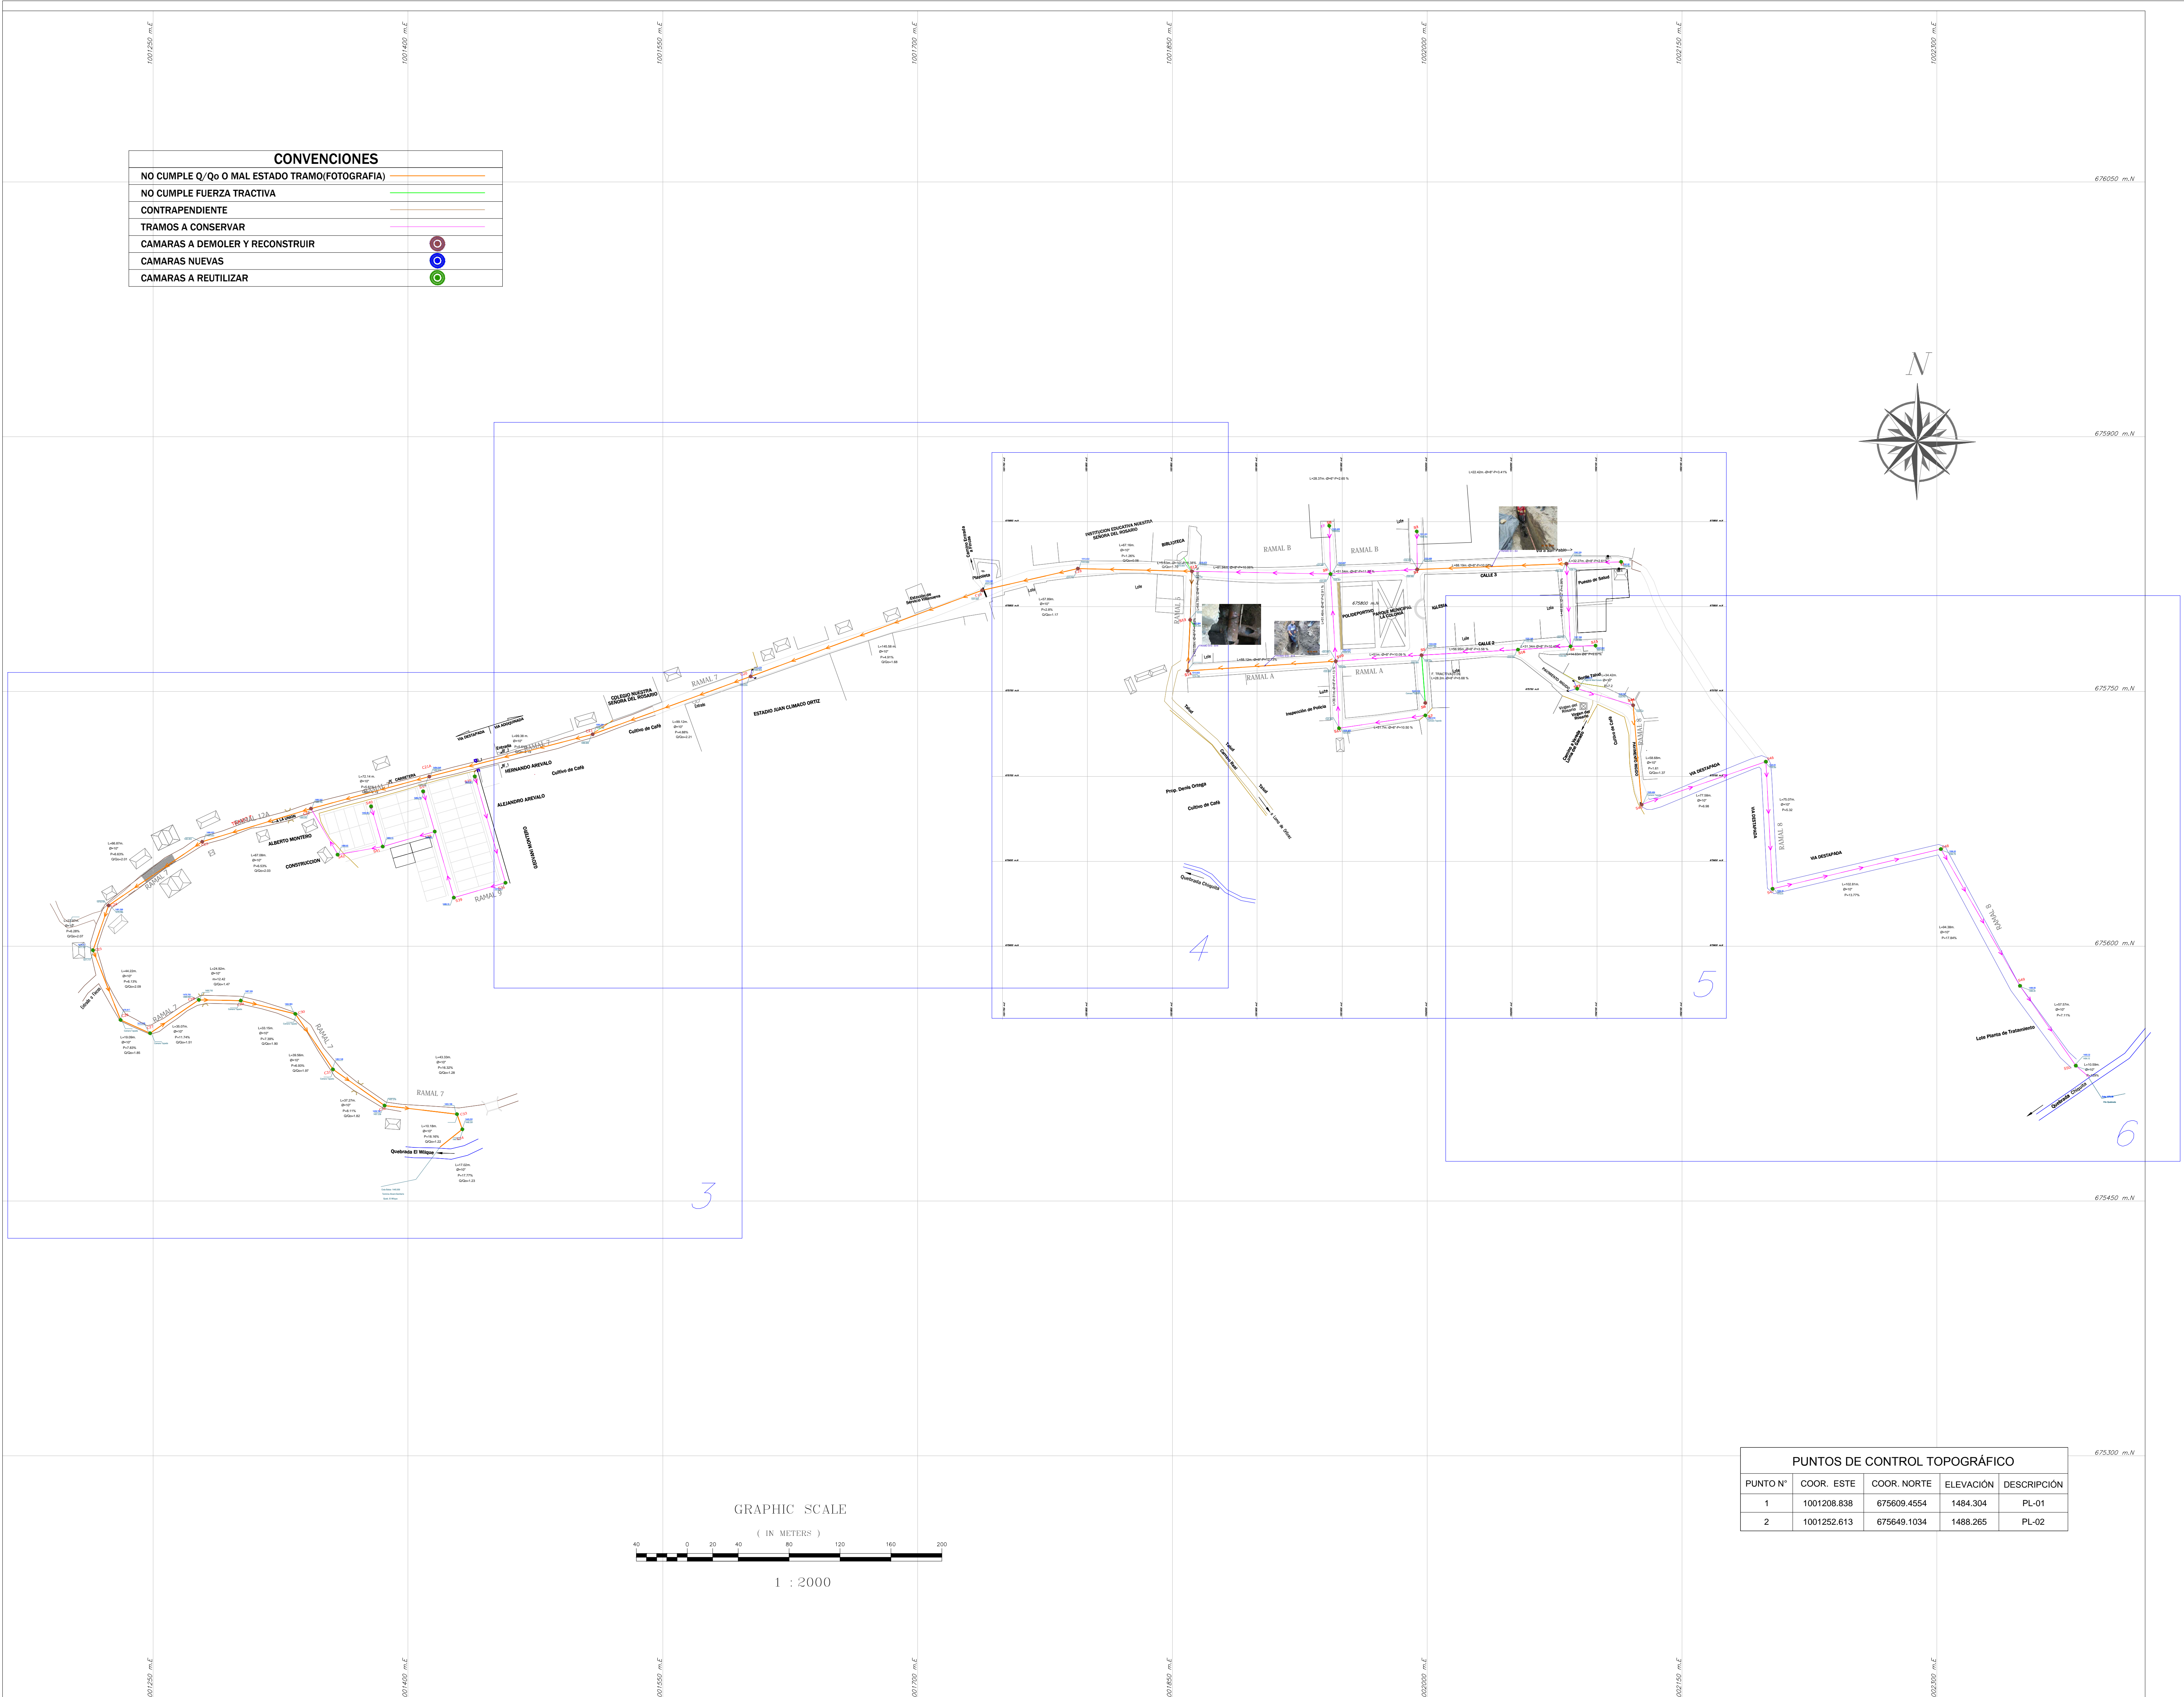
1001250 m.E
1001400 m.E
1001550 m.E
1001700 m.E
1001850 m.E
1002000 m.E
1002150 m.E
1002300 m.E

CONVENCIONES

NO CUMPLE Q/Qo O MAL ESTADO TRAMO(FOTOGRAFIA)
NO CUMPLE FUERZA TRACTIVA
CONTRAPENDIENTE
TRAMOS A CONSERVAR
CAMARAS A DEMOLER Y RECONSTRUIR
CAMARAS NUEVAS
CAMARAS A REUTILIZAR

676050 m.N
675900 m.N
675750 m.N
675600 m.N
675450 m.N
675300 m.N

N

INSTITUCION EDUCATIVA NUESTRA SEÑORA DEL ROSARIO
BIBLIOTECA
RAMAL B
RAMAL B
RAMAL A
RAMAL A
CALLE 3
CALLE 2
Puesto de Salud
POLIDEPORTIVO
PARQUE MUNICIPAL LA COLONIA
IGLESIA
Inspección de Policía
Prop. Denis Ortega
Cultivo de Café
Quebrada Chispita
COLEGIO NUESTRA SEÑORA DEL ROSARIO
RAMAL 7
ESTADIO JUAN CLIMACO ORTIZ
Cultivo de Café
VIA DESTAPADA
HERNANDO AREVALO
ALEJANDRO AREVALO
ALBERTO MONTERO
CONSTRUCCION
CARRETERA
RAMAL 7
RAMAL 7
RAMAL 7
RAMAL 7
Quebrada El Milagro
VIA DESTAPADA
RAMAL 8
VIA DESTAPADA
RAMAL 8
RAMAL 9
Lote Planta de Tratamiento
Quebrada Chispita

3
4
5
6

GRAPHIC SCALE
( IN METERS )
40 0 20 40 80 120 160 200
1 : 2000

PUNTOS DE CONTROL TOPOGRÁFICO

| PUNTO N° | COOR. ESTE | COOR. NORTE | ELEVACIÓN | DESCRIPCIÓN |
|---|---|---|---|---|
| 1 | 1001208.838 | 675609.4554 | 1484.304 | PL-01 |
| 2 | 1001252.613 | 675649.1034 | 1488.265 | PL-02 |